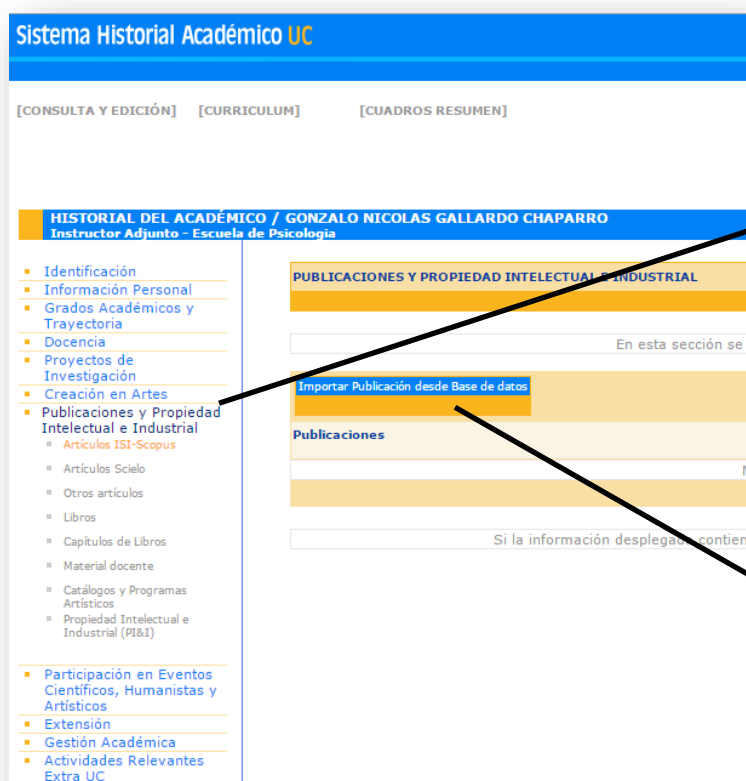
Sistema Historial Académico UC

[CONSULTA Y EDICIÓN] [CURRICULUM] [CUADROS RESUMEN]

HISTORIAL DEL ACADÉMICO / GONZALO NICOLAS GALLARDO CHAPARRO
Instructor Adjunto - Escuela de Psicología

Identificación
Información Personal
Grados Académicos y Trayectoria
Docencia
Proyectos de Investigación
Creación en Artes
Publicaciones y Propiedad Intelectual e Industrial
Artículos ISI-Scopus
Artículos Scielo
Otros artículos
Libros
Capítulos de Libros
Material docente
Catálogos y Programas Artísticos
Propiedad Intelectual e Industrial (PI&I)
Participación en Eventos Científicos, Humanistas y Artísticos
Extensión
Gestión Académica
Actividades Relevantes Extra UC

PUBLICACIONES Y PROPIEDAD INTELECTUAL E INDUSTRIAL

En esta sección se

Importar Publicación desde Base de datos

Publicaciones

N

Si la información desplegada contien